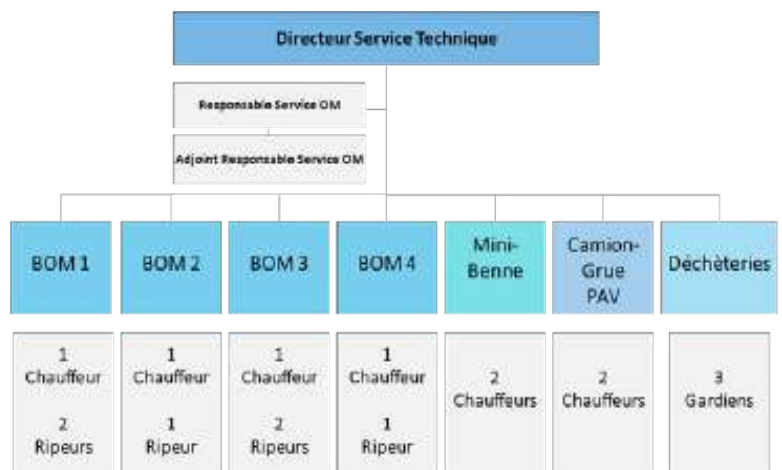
Directeur Service Technique

Responsable Service OM

Adjoint Responsable Service OM

BOM 1

BOM 2

BOM 3

BOM 4

Mini-Benne

Camion-Grue PAV

Déchèteries

1 Chauffeur 2 Ripeurs

1 Chauffeur 1 Ripeur

1 Chauffeur 2 Ripeurs

1 Chauffeur 1 Ripeur

2 Chauffeurs

2 Chauffeurs

3 Gardiens